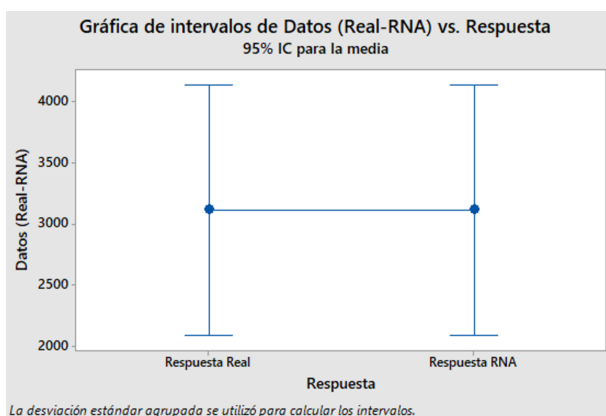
Gráfica de intervalos de Datos (Real-RNA) vs. Respuesta
95% IC para la media

Datos (Real-RNA)

4000
3500
3000
2500
2000

Respuesta Real
Respuesta RNA

Respuesta

La desviación estándar agrupada se utilizó para calcular los intervalos.